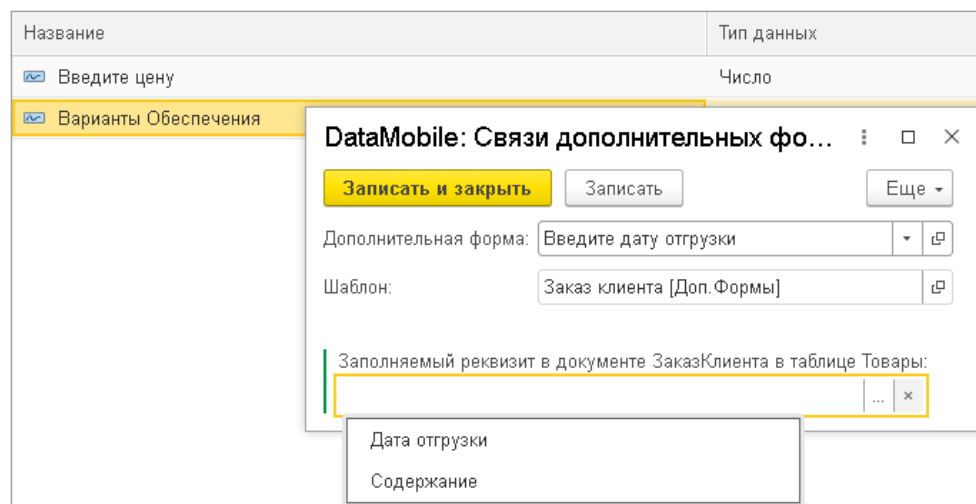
| Название | Тип данных |
|---|---|
| Введите цену | Число |
| Варианты Обеспечения | |

DataMobile: Связи дополнительных фо...

Записать и закрыть
Записать
Еще

Дополнительная форма: Введите дату отгрузки

Шаблон: Заказ клиента [Доп.Формы]

Заполняемый реквизит в документе ЗаказКлиента в таблице Товары:

...

Дата отгрузки

Содержание